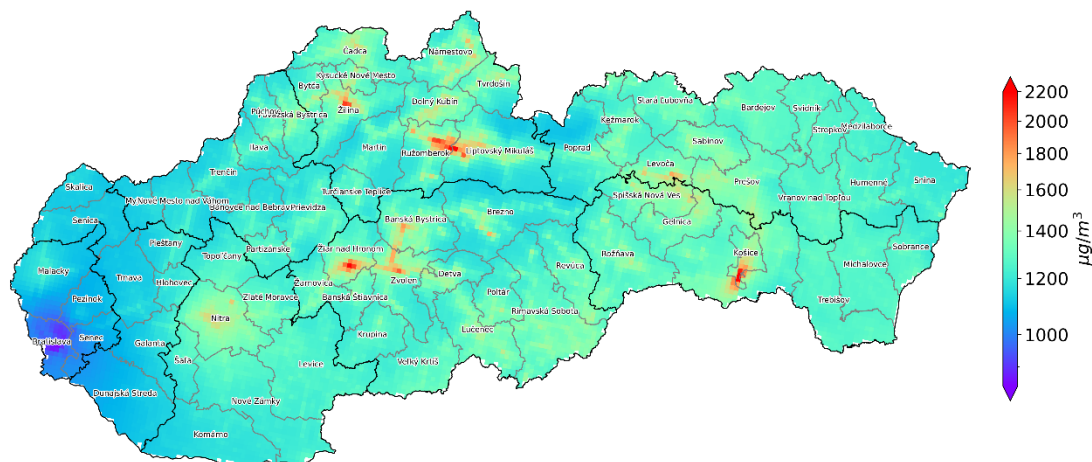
Čadca
Námestovo
Kysucké Nové Mesto
Bytča
Tvrdošín
Púchov
Považská Bystrica
Žilina
Dolný Kubín
Stará Ľubovňa
Bardejov
Svidník
Stropkov
Medzilaborce
Kežmarok
Ilava
Martin
Ružomberok
Liptovský Mikuláš
Poprad
Sabinov
Levoča
Trenčín
Turčianske Teplice
Prešov
Humenné
Snina
Skalica
Nové Mesto nad Váhom
Bánovce nad Bebravou
Prievidza
Spišská Nová Ves
Vranov nad Topľou
Senica
Banská Bystrica
Brezno
Gelnica
Piešťany
Partizánske
Sobrance
Topoľčany
Žiar nad Hronom
Rožňava
Košice
Malacky
Trnava
Hlohovec
Žarnovica
Revúca
Michalovce
Zvolen
Detva
Zlaté Moravce
Banská Štiavnica
Pezinok
Poltár
Trebišov
Nitra
Rimavská Sobota
Bratislava
Senec
Galanta
Lučenec
Krupina
Šaľa
Veľký Krtíš
Levice
Dunajská Streda
Nové Zámky
Komárno
2200
2000
1800
1600
1400
1200
1000
$\mu g/m^3$